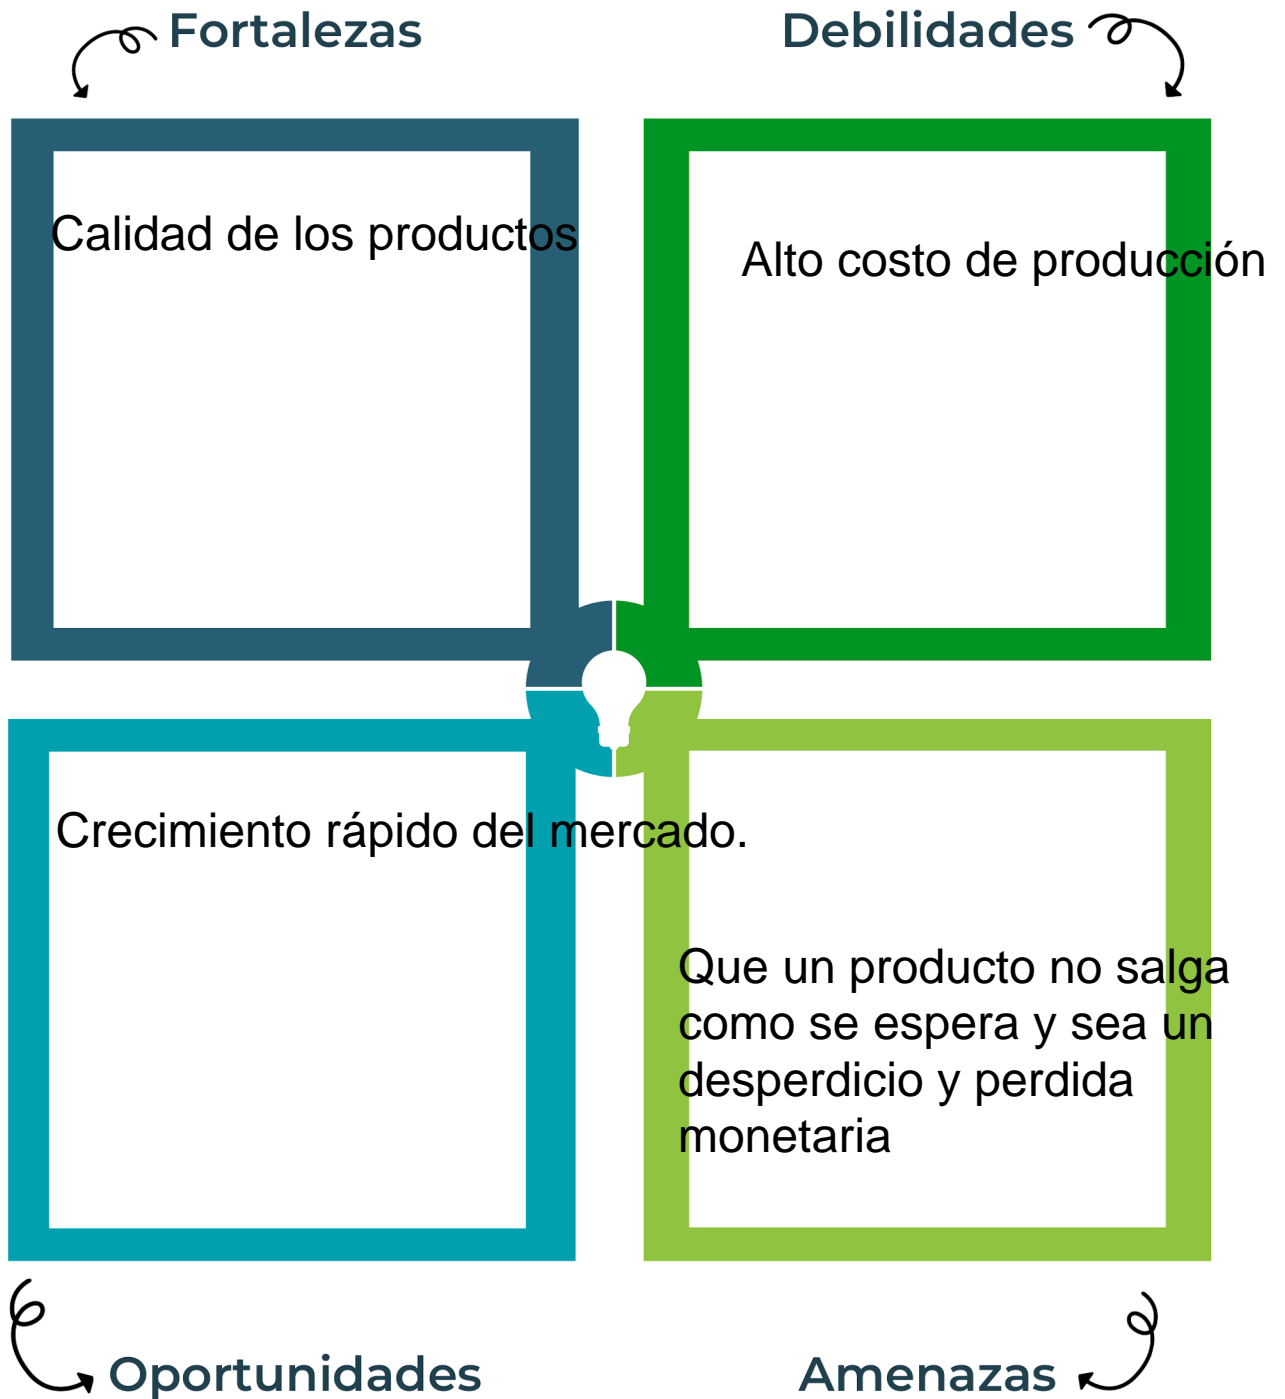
Fortalezas

Debilidades

Calidad de los productos

Alto costo de producción

Crecimiento rápido del mercado.

Que un producto no salga como se espera y sea un desperdicio y perdida monetaria

Oportunidades

Amenazas